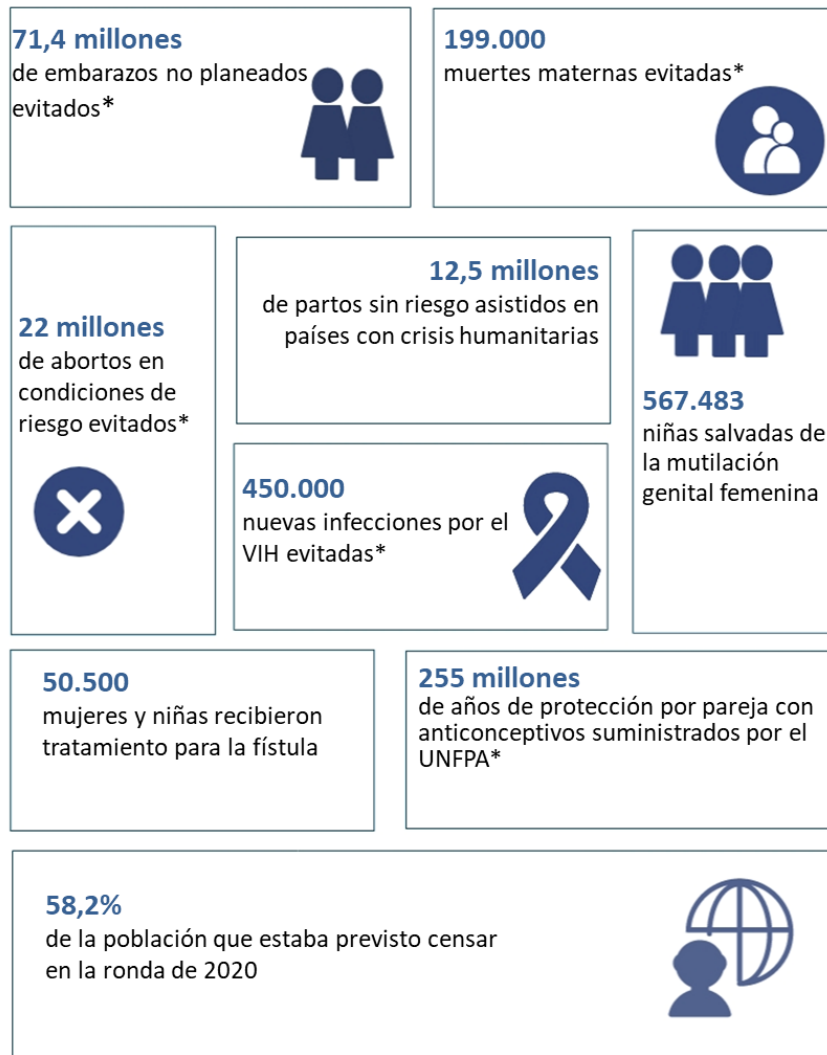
71,4 millones
de embarazos no planeados evitados*

199.000
muertes maternas evitadas*

22 millones
de abortos en condiciones de riesgo evitados*

12,5 millones
de partos sin riesgo asistidos en países con crisis humanitarias

567.483
niñas salvadas de la mutilación genital femenina

450.000
nuevas infecciones por el VIH evitadas*

50.500
mujeres y niñas recibieron tratamiento para la fístula

255 millones
de años de protección por pareja con anticonceptivos suministrados por el UNFPA*

58,2%
de la población que estaba previsto censar en la ronda de 2020